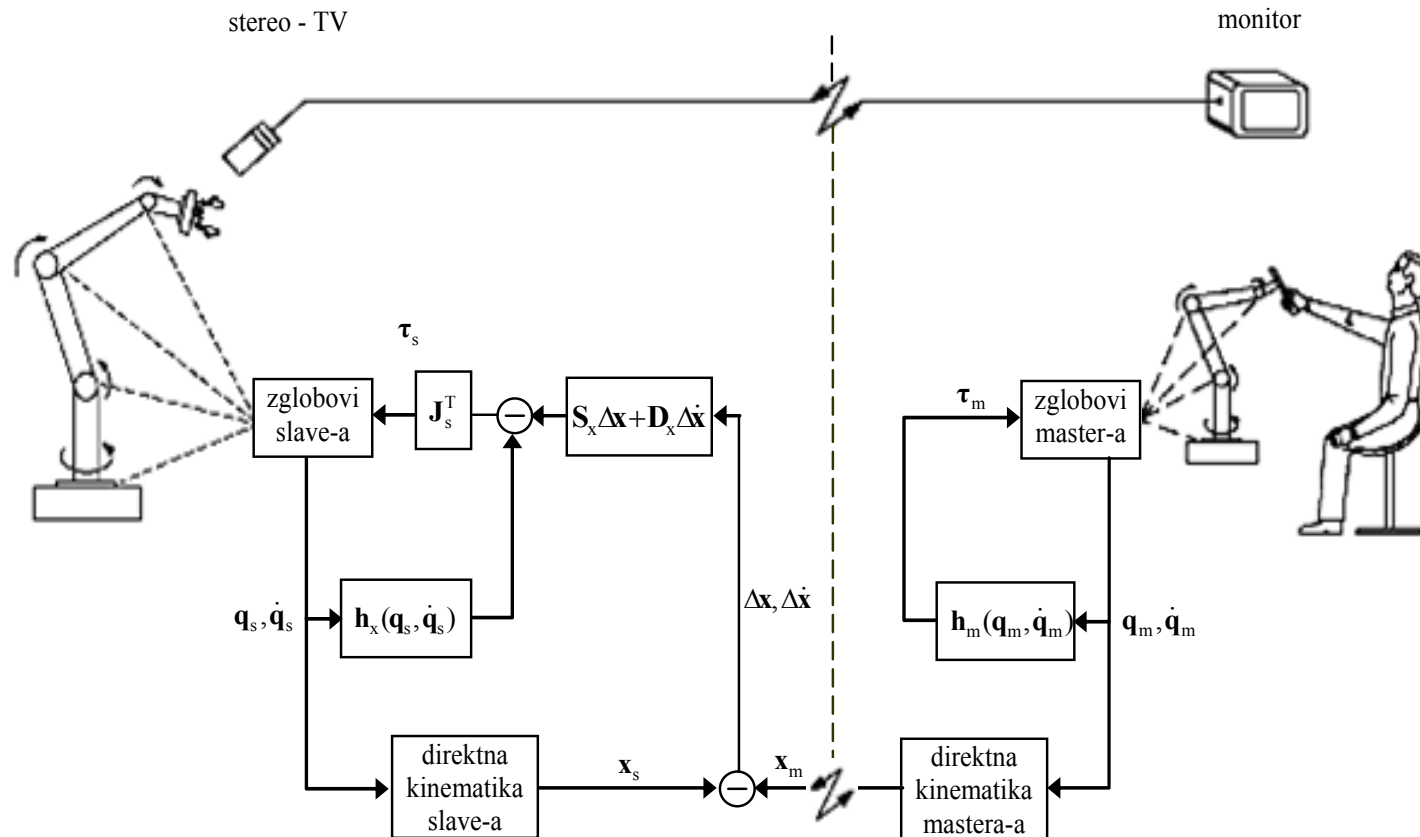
stereo - TV

monitor

$\boldsymbol{\tau}_s$

zglobovi slave-a

$\mathbf{J}_s^T$

$\mathbf{S}_x\Delta\mathbf{x}+\mathbf{D}_x\Delta\dot{\mathbf{x}}$

$\boldsymbol{\tau}_m$

zglobovi master-a

$\mathbf{q}_s, \dot{\mathbf{q}}_s$

$\mathbf{h}_x(\mathbf{q}_s, \dot{\mathbf{q}}_s)$

$\Delta\mathbf{x}, \Delta\dot{\mathbf{x}}$

$\mathbf{h}_m(\mathbf{q}_m, \dot{\mathbf{q}}_m)$

$\mathbf{q}_m, \dot{\mathbf{q}}_m$

direktna kinematika slave-a

$\mathbf{x}_s$

$\mathbf{x}_m$

direktna kinematika mastera-a